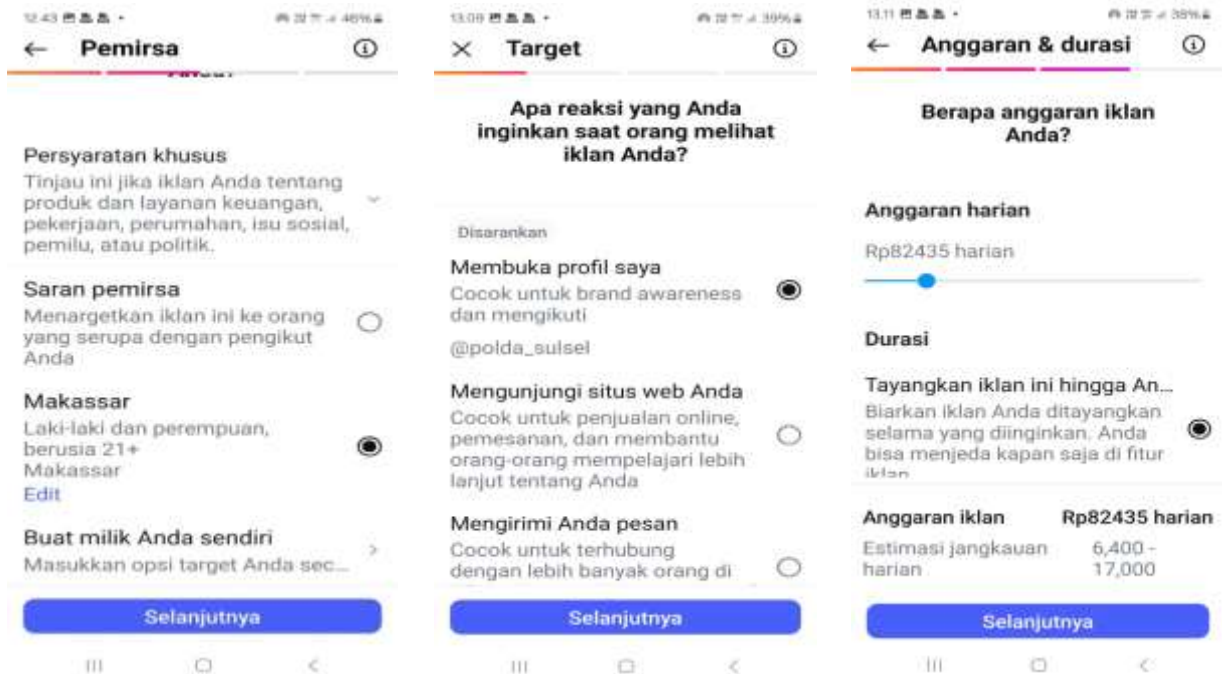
12.43 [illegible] 46%

← Pemirsa ⓘ

Persyaratan khusus
Tinjau ini jika iklan Anda tentang produk dan layanan keuangan, pekerjaan, perumahan, isu sosial, pemilu, atau politik.

Saran pemirsa
Menargetkan iklan ini ke orang yang serupa dengan pengikut Anda

Makassar
Laki-laki dan perempuan, berusia 21+
Makassar
Edit

Buat milik Anda sendiri
Masukkan opsi target Anda sec...

Selanjutnya

13.09 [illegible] 39%

× Target ⓘ

Apa reaksi yang Anda inginkan saat orang melihat iklan Anda?

Disarankan

Membuka profil saya
Cocok untuk brand awareness dan mengikuti

@polda_sulsel

Mengunjungi situs web Anda
Cocok untuk penjualan online, pemesanan, dan membantu orang-orang mempelajari lebih lanjut tentang Anda

Mengirimi Anda pesan
Cocok untuk terhubung dengan lebih banyak orang di

Selanjutnya

13.11 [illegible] 38%

← Anggaran & durasi ⓘ

Berapa anggaran iklan Anda?

Anggaran harian

Rp82435 harian

Durasi

Tayangkan iklan ini hingga An...
Biarkan iklan Anda ditayangkan selama yang diinginkan. Anda bisa menjeda kapan saja di fitur iklan

Anggaran iklan Rp82435 harian
Estimasi jangkauan harian 6,400 - 17,000

Selanjutnya